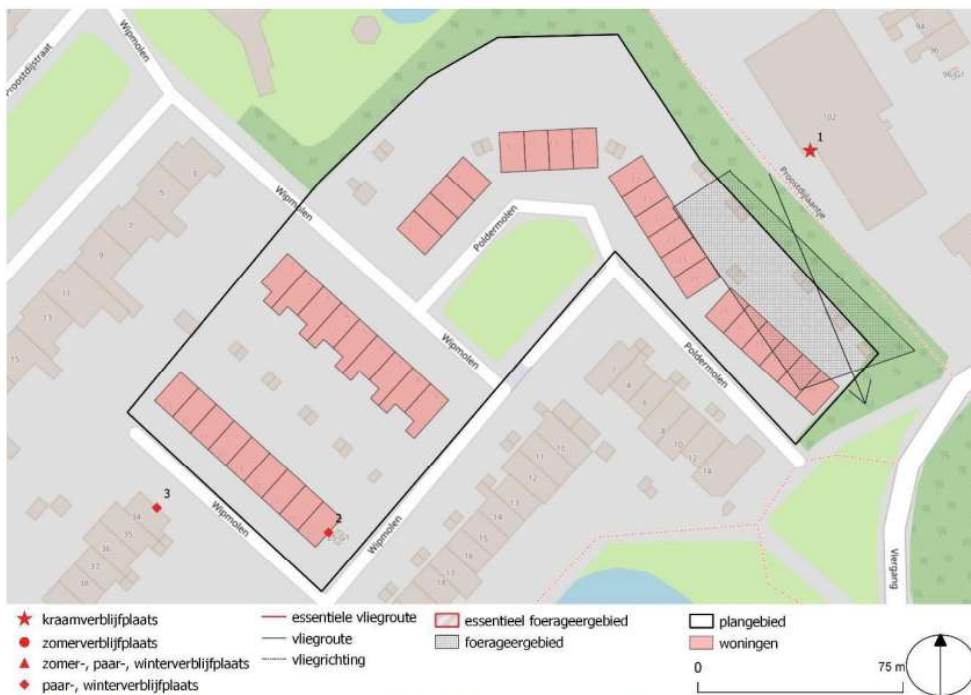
Proostdijstraat
Wipmolen
Wipmolen
Poldermolen
Wipmolen
Poldermolen
Proostdijlaantje
Wipmolen
Wipmolen
Viergang
102
94
96
96-01
1
2
3
5
3
9
11
13
15
7
9
11
13
15
17
4
6
8
10
12
14
11
12
13
14
15
16
17
18
14
35
36
37
38

kraamverblijfplaats
zomerverblijfplaats
zomer-, paar-, winterverblijfplaats
paar-, winterverblijfplaats
essentiele vliegroute
vliegroute
vliegrichting
essentieel foerageergebied
foerageergebied
plangebied
woningen
0
75 m